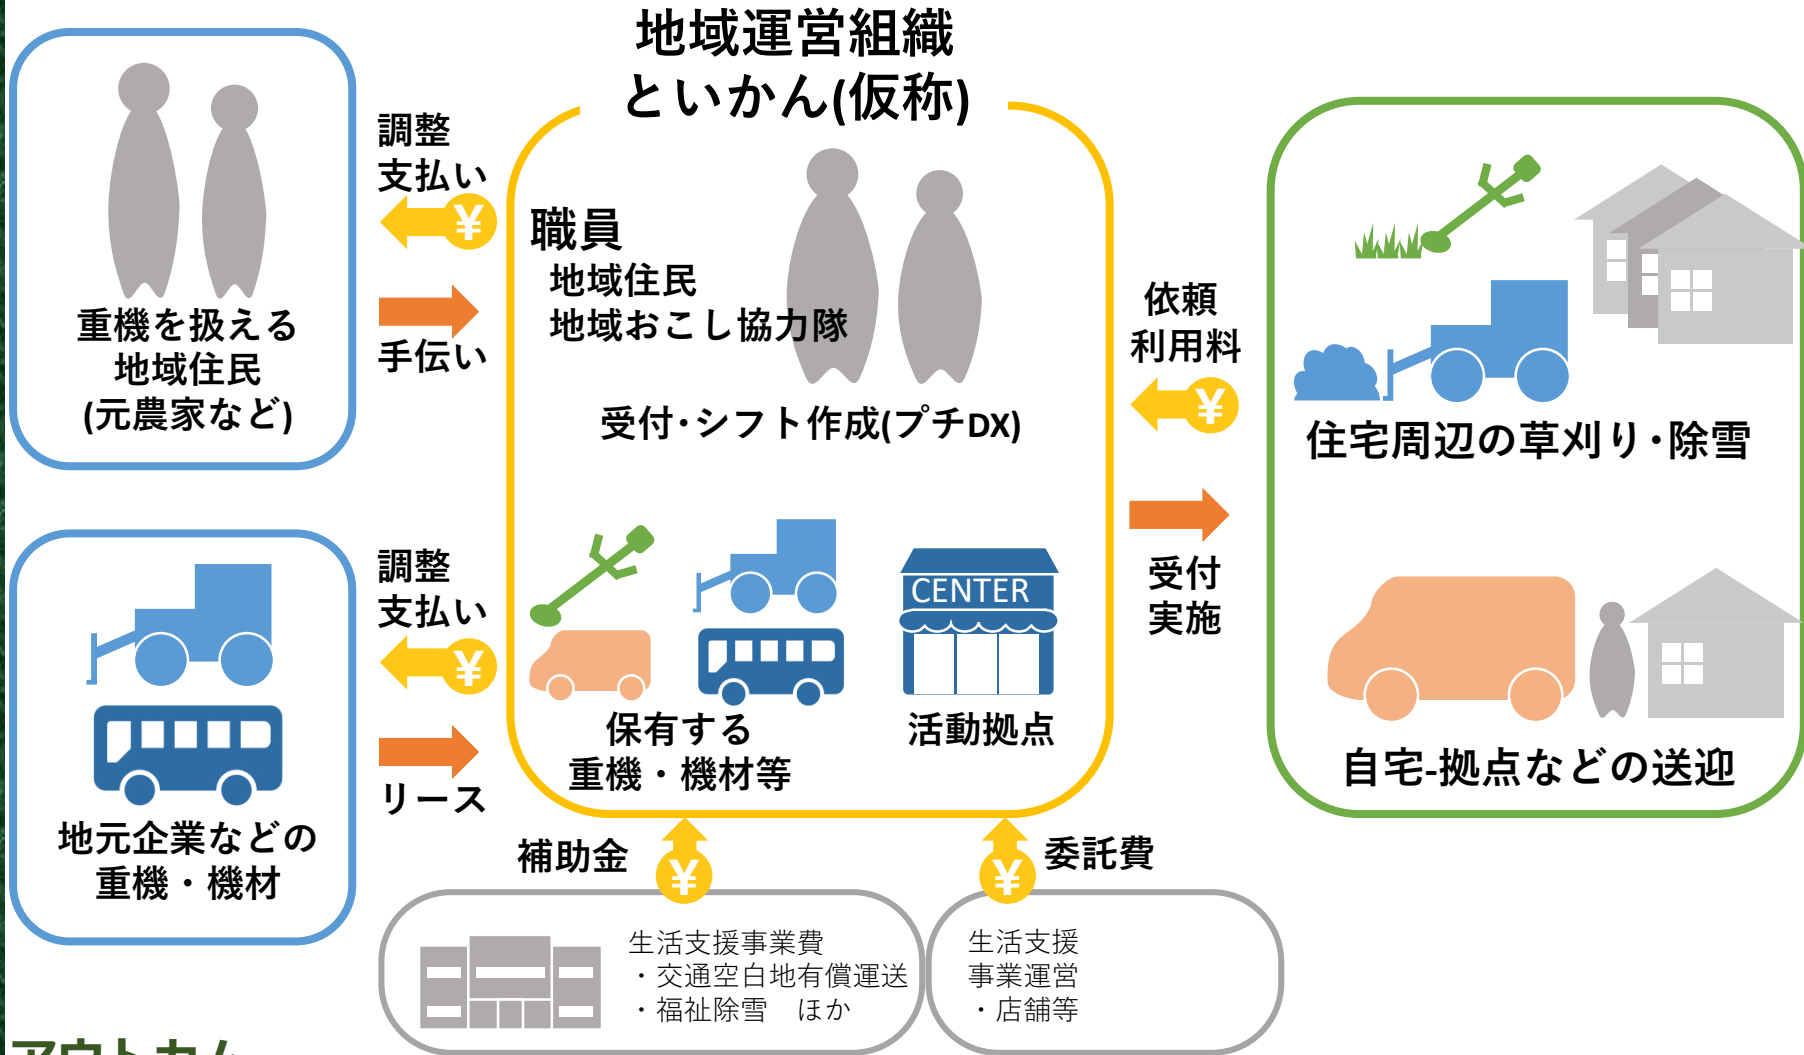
地域運営組織
といかん(仮称)

重機を扱える
地域住民
(元農家など)

調整
支払い
¥

手伝い

職員
地域住民
地域おこし協力隊

受付・シフト作成(プチDX)

依頼
利用料
¥

受付
実施

住宅周辺の草刈り・除雪

自宅-拠点などの送迎

地元企業などの
重機・機材

調整
支払い
¥

リース

CENTER

保有する
重機・機材等

活動拠点

補助金
¥

委託費
¥

生活支援事業費
・交通空白地有償運送
・福祉除雪　ほか

生活支援
事業運営
・店舗等

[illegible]